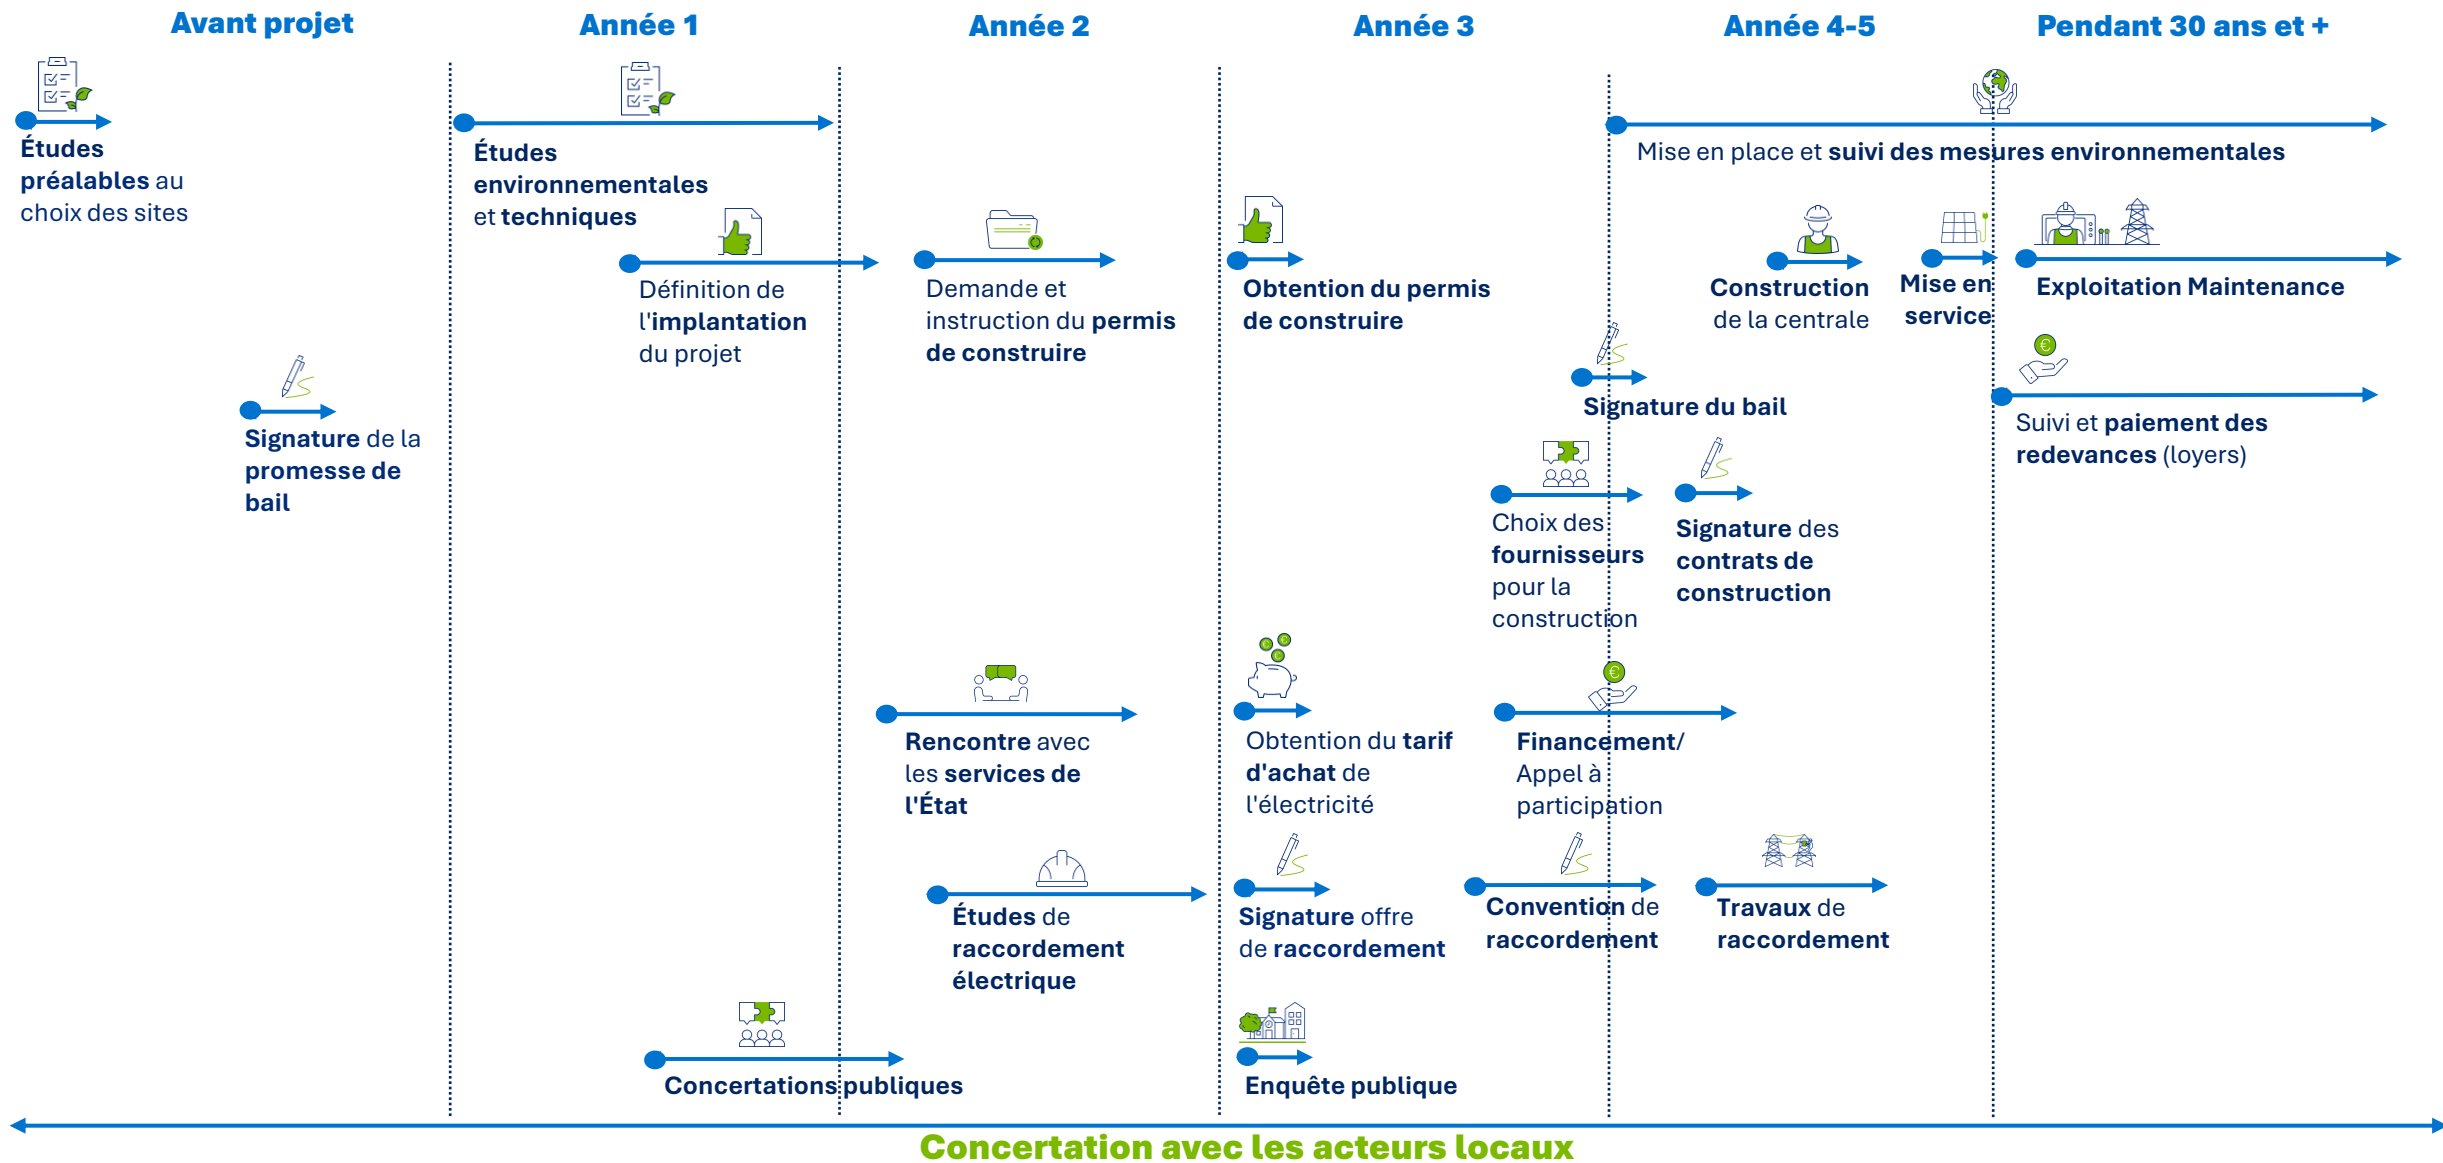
Avant projet

Année 1

Année 2

Année 3

Année 4-5

Pendant 30 ans et +

Études préalables au choix des sites

Études environnementales et techniques

Mise en place et suivi des mesures environnementales

Définition de l'implantation du projet

Demande et instruction du permis de construire

Obtention du permis de construire

Construction de la centrale

Mise en service

Exploitation Maintenance

Signature du bail

Suivi et paiement des redevances (loyers)

Signature de la promesse de bail

Choix des fournisseurs pour la construction

Signature des contrats de construction

Rencontre avec les services de l'État

Obtention du tarif d'achat de l'électricité

Financement/ Appel à participation

Études de raccordement électrique

Signature offre de raccordement

Convention de raccordement

Travaux de raccordement

Concertations publiques

Enquête publique

Concertation avec les acteurs locaux